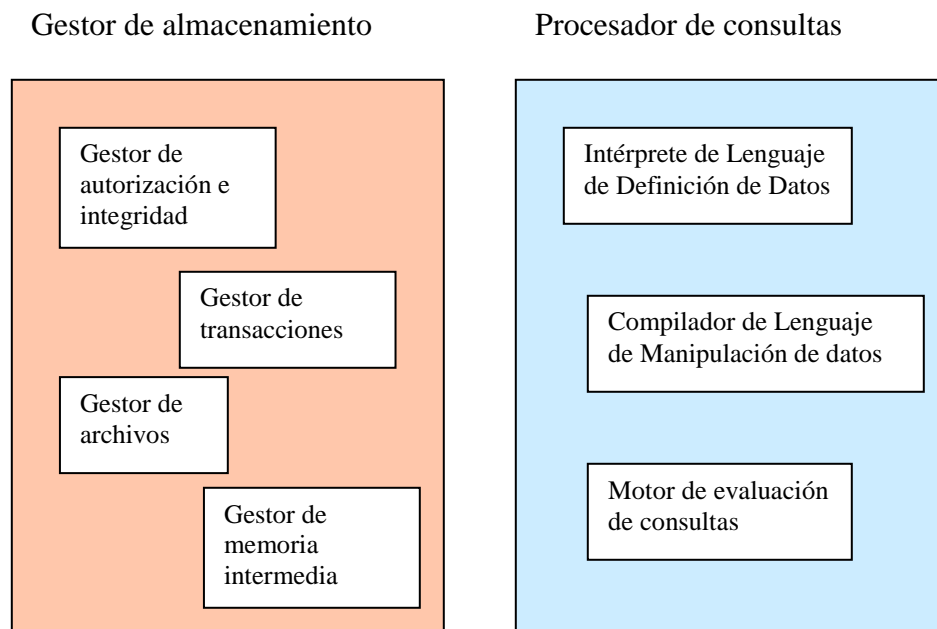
Gestor de almacenamiento

Gestor de autorización e integridad

Gestor de transacciones

Gestor de archivos

Gestor de memoria intermedia

Procesador de consultas

Intérprete de Lenguaje de Definición de Datos

Compilador de Lenguaje de Manipulación de datos

Motor de evaluación de consultas